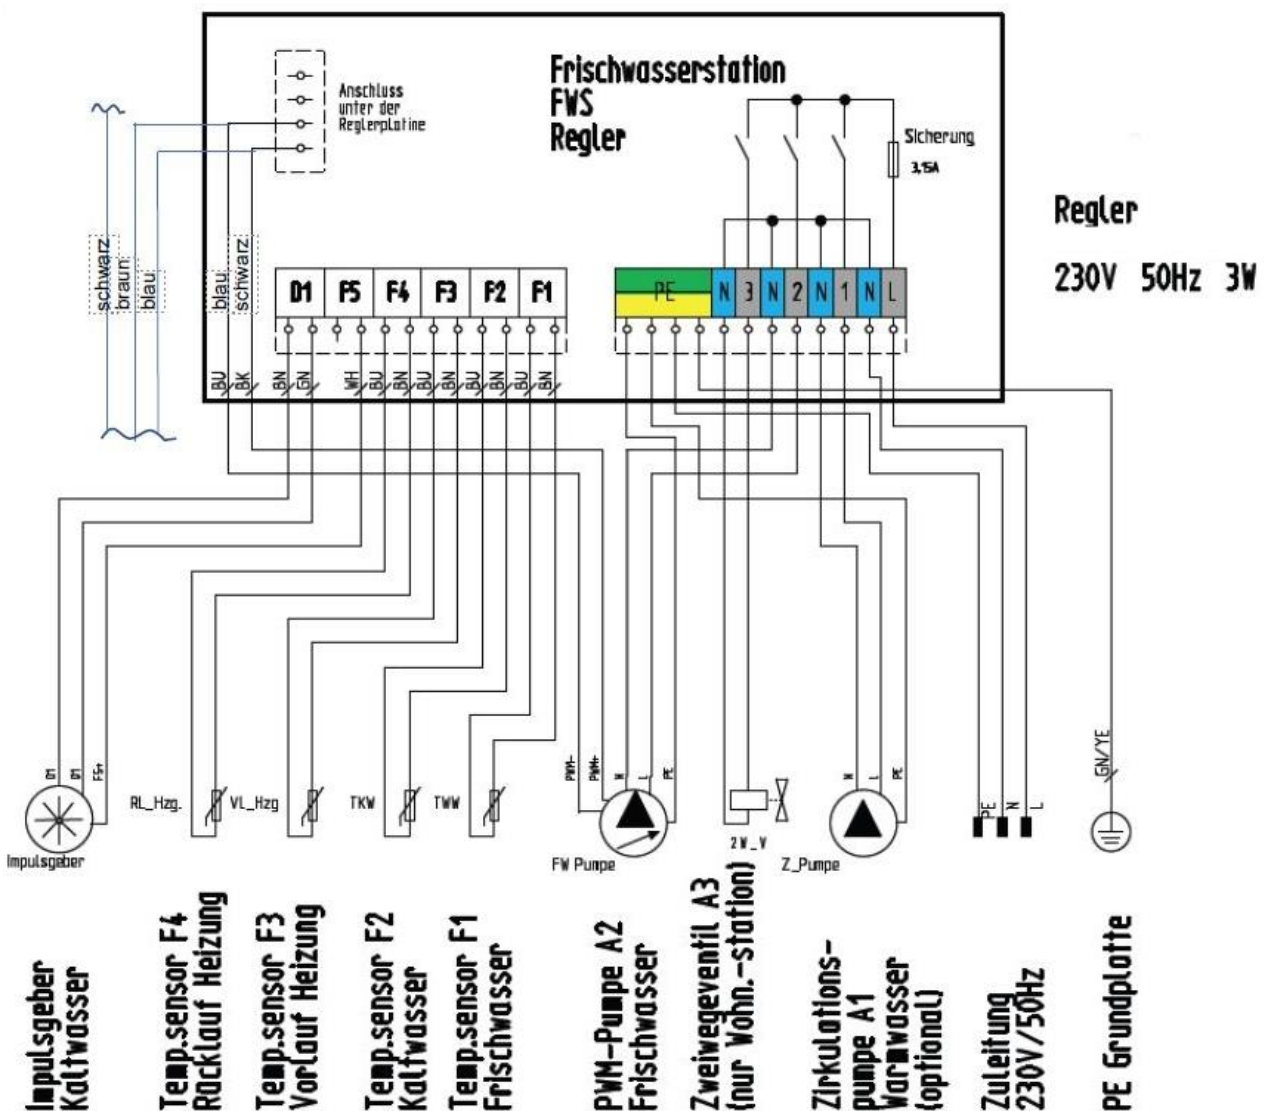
Anschluss unter der Reglerplatine

Frischwasserstation
FWS
Regler

Sicherung
3,15A

Regler

230V 50Hz 3W

schwarz
braun
blau

blau
schwarz

D1 | F5 | F4 | F3 | F2 | F1

PE

N | 3 | N | 2 | N | 1 | N | L

BU BK BN GN WH BU BN BU BN BU BN BU BN

D1 D1 F5+

RL_Hzg. VL_Hzg TKW TWW

PWM- PWM+ N L PE

N L PE

PE N L

GN/YE

Impulsgeber

FW Pumpe

2W_V

Z_Pumpe

Impulsgeber Kaltwasser

Temp.sensor F4 Rücklauf Heizung

Temp.sensor F3 Vorlauf Heizung

Temp.sensor F2 Kaltwasser

Temp.sensor F1 Frischwasser

PWM-Pumpe A2 Frischwasser

Zweiwegeventil A3 (nur Wohn.-station)

Zirkulations-pumpe A1 Warmwasser (optional)

Zuleitung 230V/50Hz

PE Grundplatte